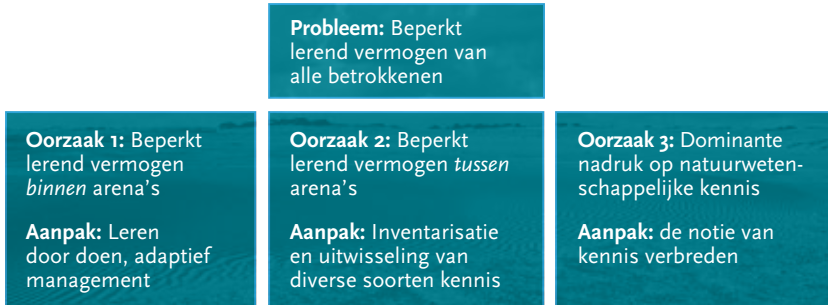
**Probleem:** Beperkt lerend vermogen van alle betrokkenen

**Oorzaak 1:** Beperkt lerend vermogen *binnen* arena's

**Aanpak:** Leren door doen, adaptief management

**Oorzaak 2:** Beperkt lerend vermogen *tussen* arena's

**Aanpak:** Inventarisatie en uitwisseling van diverse soorten kennis

**Oorzaak 3:** Dominante nadruk op natuurwetenschappelijke kennis

**Aanpak:** de notie van kennis verbreden